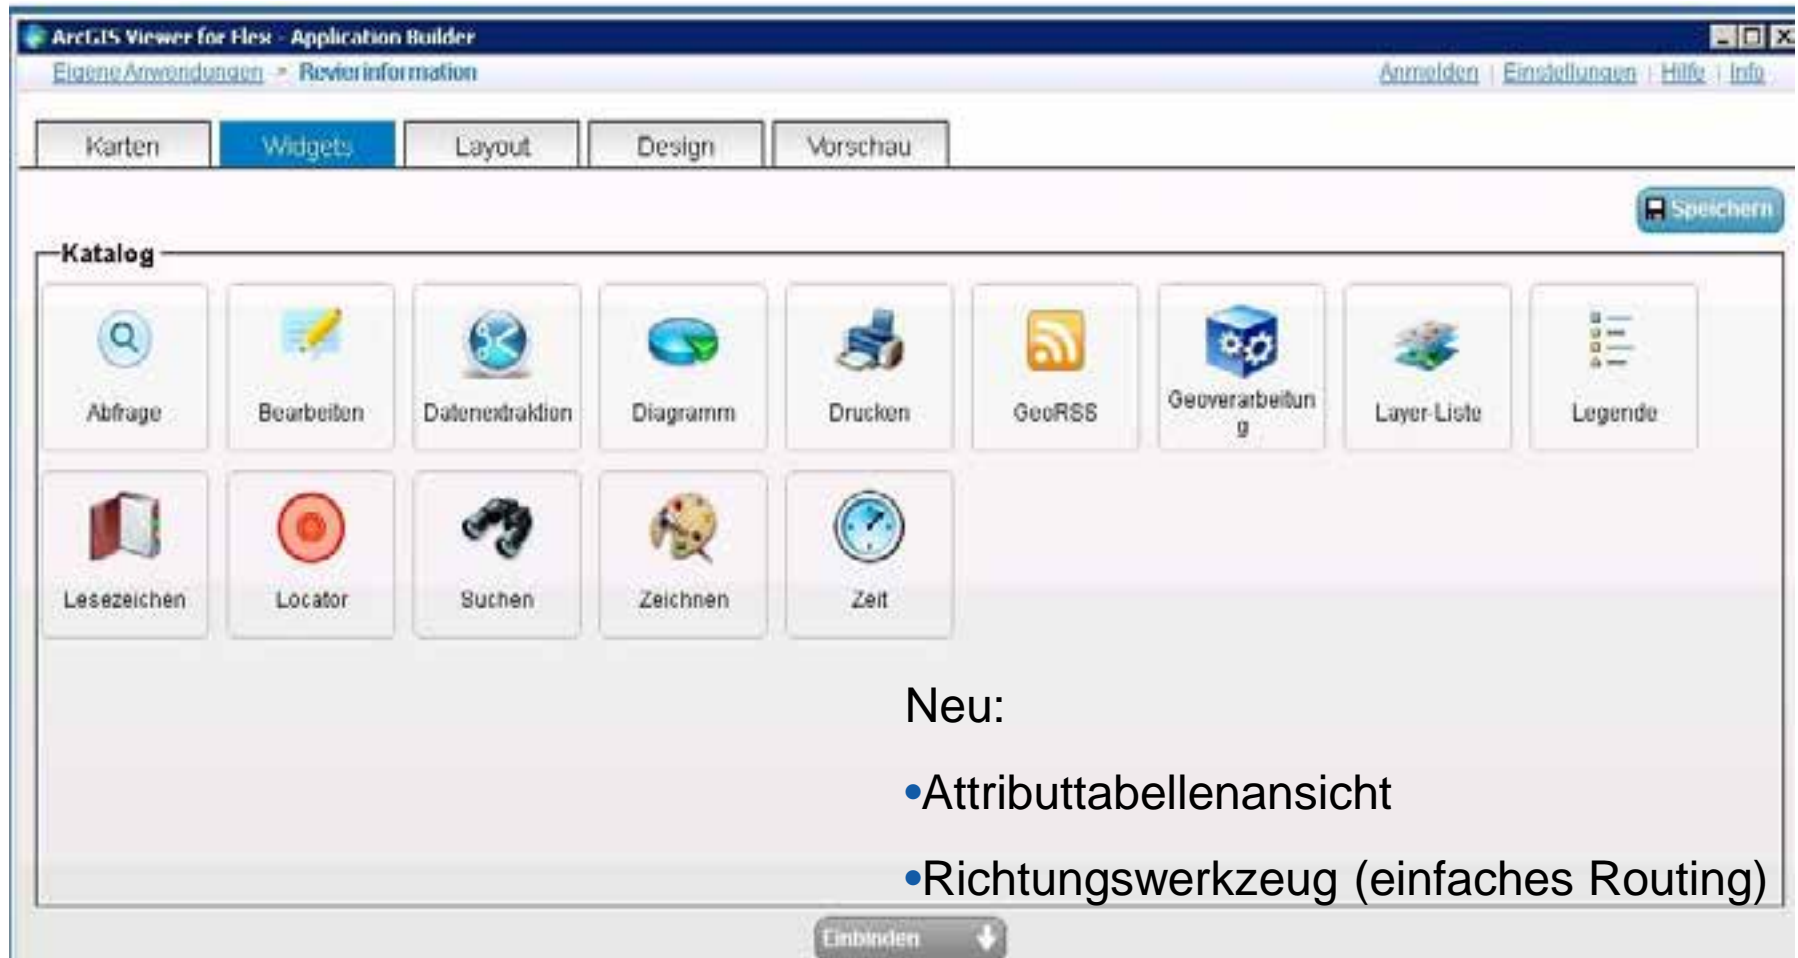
ArcGIS Viewer for Flex - Application Builder

Eigene Anwendungen > Revierinformation

Anmelden | Einstellungen | Hilfe | Info

Karten | Widgets | Layout | Design | Vorschau

Speichern

Katalog

Abfrage
Bearbeiten
Datenextraktion
Diagramm
Drucken
GeoRSS
Geoverarbeitung
Layer-Liste
Legende
Lesezeichen
Locator
Suchen
Zeichnen
Zeit

Neu:

•Attributtabellenansicht

•Richtungswerkzeug (einfaches Routing)

Einbinden